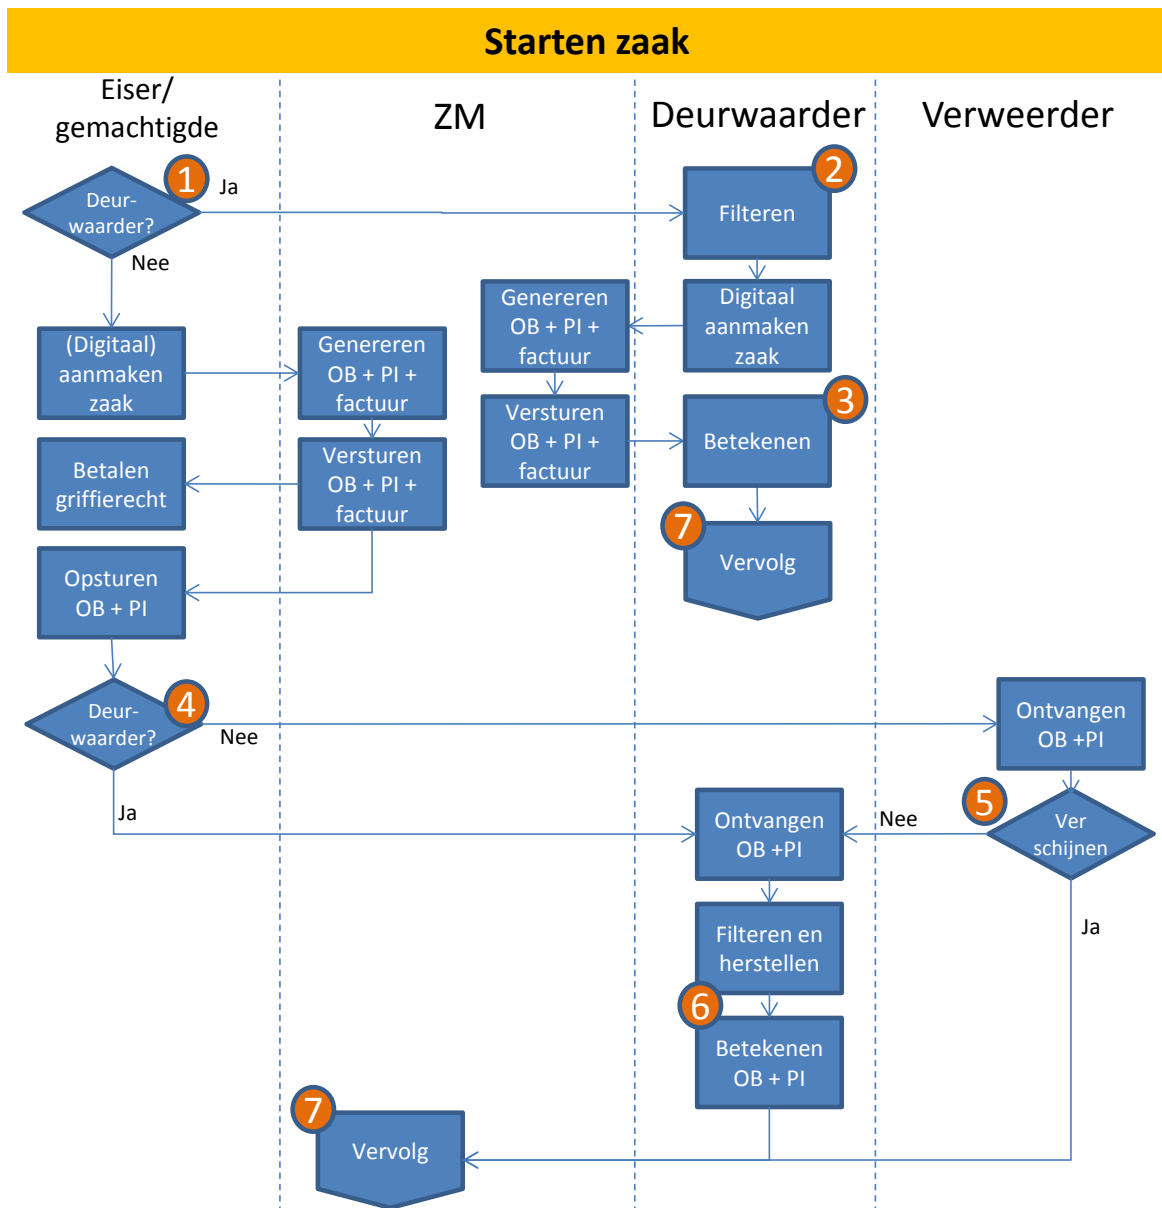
Starten zaak

Eiser/ gemachtigde

ZM

Deurwaarder

Verweerder

1

Deur-waarder?

Ja

Nee

2

Filteren

Digitaal aanmaken zaak

Genereren OB + PI + factuur

(Digitaal) aanmaken zaak

Genereren OB + PI + factuur

Versturen OB + PI + factuur

3

Betekenen

Betalen griffierecht

Versturen OB + PI + factuur

7

Vervolg

Opsturen OB + PI

4

Deur-waarder?

Nee

Ontvangen OB +PI

Ja

5

Ontvangen OB +PI

Nee

Ver schijnen

Ja

Filteren en herstellen

6

Betekenen OB + PI

7

Vervolg